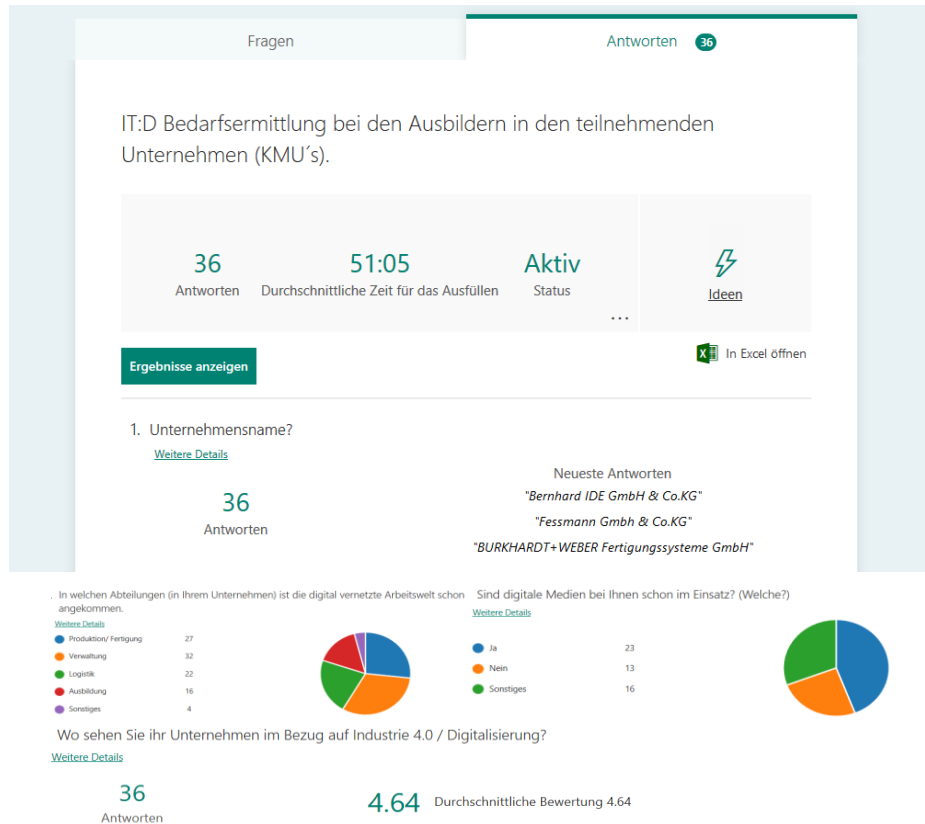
Fragen

Antworten 36

IT:D Bedarfsermittlung bei den Ausbildern in den teilnehmenden Unternehmen (KMU´s).

36
Antworten

51:05
Durchschnittliche Zeit für das Ausfüllen

Aktiv
Status

...

Ideen

Ergebnisse anzeigen

In Excel öffnen

1. Unternehmensname?

Weitere Details

36
Antworten

Neueste Antworten
"Bernhard IDE GmbH & Co.KG"
"Fessmann Gmbh & Co.KG"
"BURKHARDT+WEBER Fertigungssysteme GmbH"

In welchen Abteilungen (in Ihrem Unternehmen) ist die digital vernetzte Arbeitswelt schon angekommen.

Weitere Details

| | |
|---|---|
| Produktion/ Fertigung | 27 |
| Verwaltung | 32 |
| Logistik | 22 |
| Ausbildung | 16 |
| Sonstiges | 4 |

Sind digitale Medien bei Ihnen schon im Einsatz? (Welche?)

Weitere Details

| | |
|---|---|
| Ja | 23 |
| Nein | 13 |
| Sonstiges | 16 |

Wo sehen Sie ihr Unternehmen im Bezug auf Industrie 4.0 / Digitalisierung?

Weitere Details

36
Antworten

4.64 Durchschnittliche Bewertung 4.64